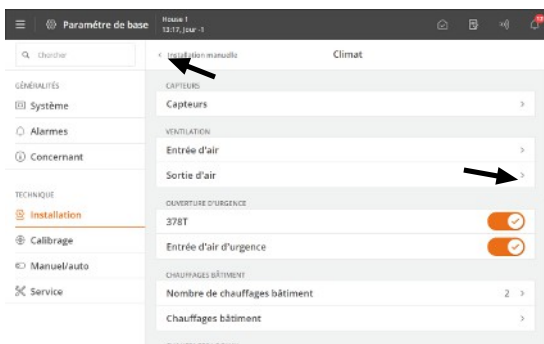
Paramètre de base
House 1
13:17, Jour -1

Chercher

GÉNÉRALITÉS
Système
Alarmes
Concernant

TECHNIQUE
Installation
Calibrage
Manuel/auto
Service

< Installation manuelle
Climat

CAPTEURS
Capteurs

VENTILATION
Entrée d'air
Sortie d'air

OUVERTURE D'URGENCE
378T
Entrée d'air d'urgence

CHAUFFAGES BÂTIMENT
Nombre de chauffages bâtiment 2
Chauffages bâtiment